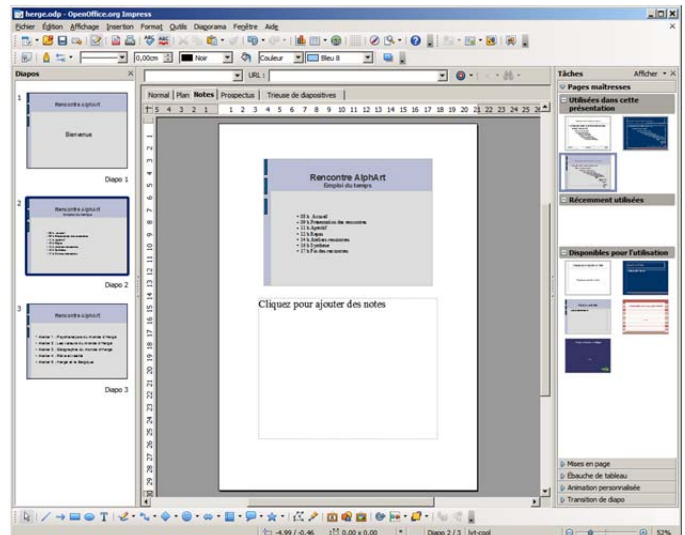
herge.odp - OpenOffice.org Impress

Fichier Édition Affichage Insertion Format Outils Diaporama Fenêtre Aide

0,00cm Noir Couleur Bleu 8

URL :

Diapos

1

Rencontre alphart

Bienvenue

Diapo 1

2

Rencontre alphart

Diapo 2

3

Rencontre alphart

Diapo 3

Normal Plan Notes Prospectus Trieuse de diapositives

Rencontre AlphArt
Emploi du temps

Cliquez pour ajouter des notes

Tâches Afficher

Pages maîtresses

Utilisées dans cette présentation

Récemment utilisées

Disponibles pour l'utilisation

Mises en page

Ébauche de tableau

Animation personnalisée

Transition de diapo

Diapo 2 / 3

52%